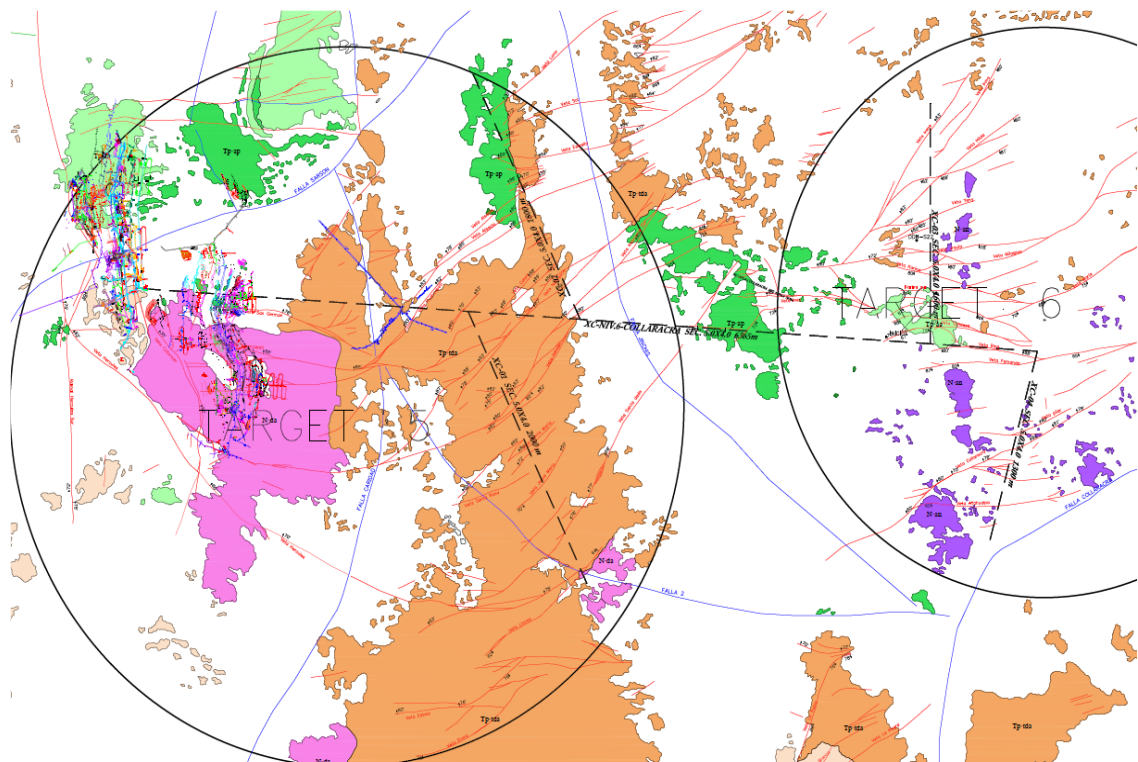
TARGET 5

TARGET 6

Tp-sp

Tp-sp

Tp-sp

Tp-sp

Tp-sta

Tp-sta

Tp-sta

Tp-sta

Tp-sta

N-da

N-da

N-da

N-am

N-am

N-am

XC-NIV.6-COLLARACRI SEC. 3AXA0 4.305m

XC-45 SEC. 3AXA0 1.900 m

XC-07 SEC. 3AXA0 1.000 m

FALLA SANSON

FALLA 2

FALLA COLLARACRI